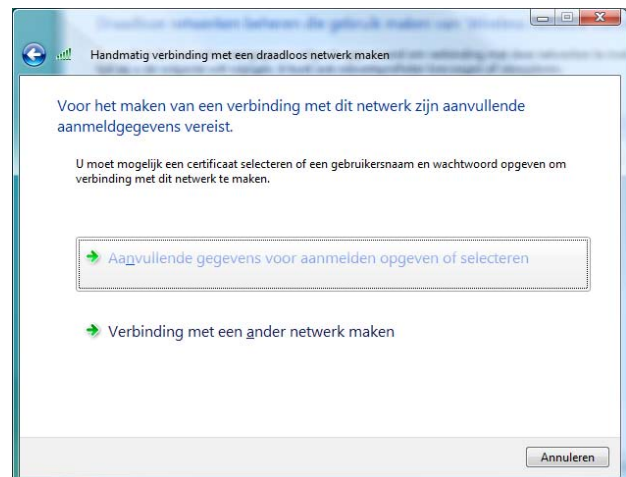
Handmatig verbinding met een draadloos netwerk maken

Voor het maken van een verbinding met dit netwerk zijn aanvullende aanmeldgegevens vereist.

U moet mogelijk een certificaat selecteren of een gebruikersnaam en wachtwoord opgeven om verbinding met dit netwerk te maken.

Aanvullende gegevens voor aanmelden opgeven of selecteren

Verbinding met een ander netwerk maken

Annuleren